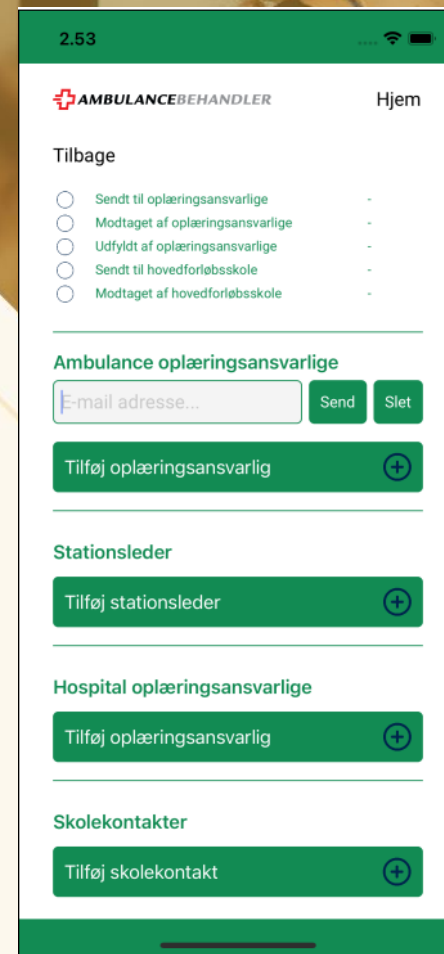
2.53

AMBULANCEBEHANDLER

Hjem

Tilbage

Sendt til oplæringsansvarlige -
Modtaget af oplæringsansvarlige -
Udfyldt af oplæringsansvarlige -
Sendt til hovedforløbsskole -
Modtaget af hovedforløbsskole -

Ambulance oplæringsansvarlige

E-mail adresse...

Send

Slet

Tilføj oplæringsansvarlig

Stationsleder

Tilføj stationsleder

Hospital oplæringsansvarlige

Tilføj oplæringsansvarlig

Skolekontakter

Tilføj skolekontakt